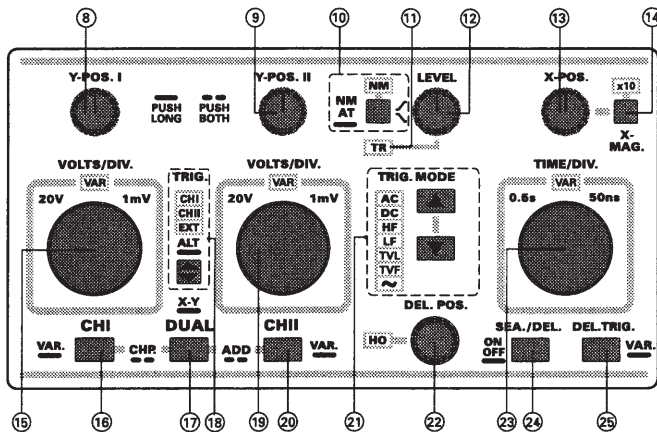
8
9
10
11
12
13
14

Y-POS. I

PUSH LONG

PUSH BOTH

Y-POS. II

NM AT

NM

LEVEL

TR

X-POS.

x10

X-MAG.

VOLTS/DIV.

VAR

20V

1mV

TRIG.

CHI

CHII

EXT

ALT

X-Y

VOLTS/DIV.

VAR

20V

1mV

TRIG. MODE

AC

DC

HF

LF

TVL

TVF

~

TIME/DIV.

VAR

0.5s

50ns

DEL. POS.

CHI

VAR.

CHP.

DUAL

ADD

CHII

VAR.

HO

ON OFF

SEA./DEL.

DEL.TRIG.

VAR.

15
16
17
18
19
20
21
22
23
24
25